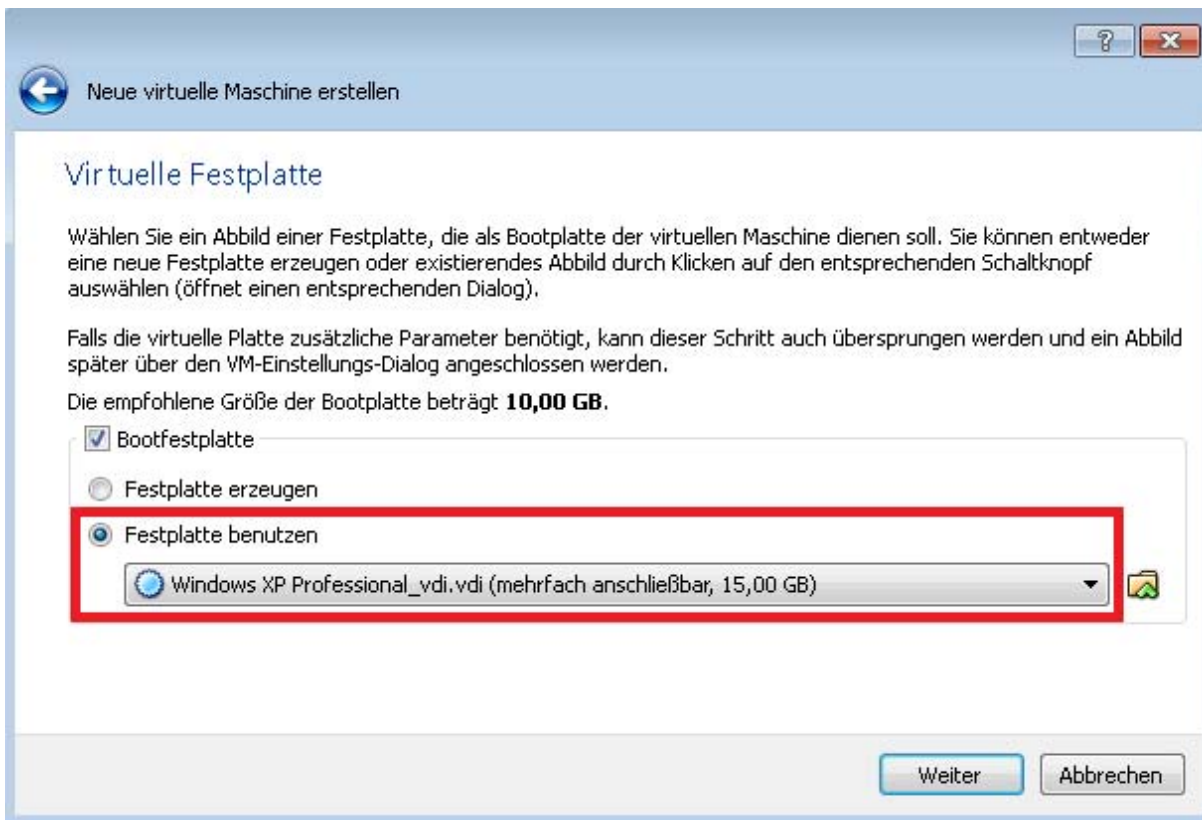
?

Neue virtuelle Maschine erstellen

Virtuelle Festplatte

Wählen Sie ein Abbild einer Festplatte, die als Bootplatte der virtuellen Maschine dienen soll. Sie können entweder eine neue Festplatte erzeugen oder existierendes Abbild durch Klicken auf den entsprechenden Schaltknopf auswählen (öffnet einen entsprechenden Dialog).

Falls die virtuelle Platte zusätzliche Parameter benötigt, kann dieser Schritt auch übersprungen werden und ein Abbild später über den VM-Einstellungs-Dialog angeschlossen werden.

Die empfohlene Größe der Bootplatte beträgt **10,00 GB**.

Bootfestplatte

Festplatte erzeugen

Festplatte benutzen

Windows XP Professional_vdi.vdi (mehrfach anschließbar, 15,00 GB)

Weiter

Abbrechen